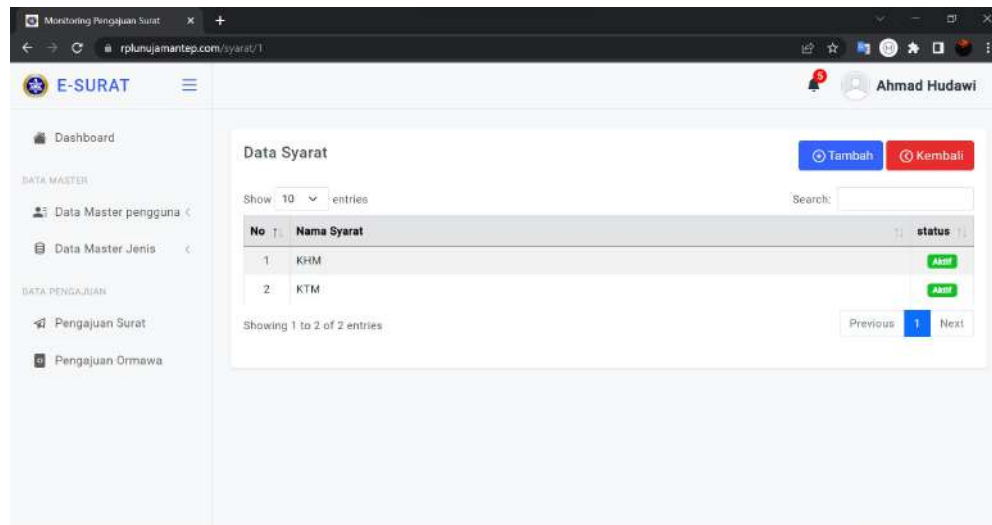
Monitoring Pengajuan Surat ×
rplunujamantep.com/syarat/1

E-SURAT

5

Ahmad Hudawi

Dashboard

DATA MASTER

Data Master pengguna

Data Master Jenis

DATA PENGAJUAN

Pengajuan Surat

Pengajuan Ormawa

Data Syarat

Tambah

Kembali

Show 10 entries

Search:

| No | Nama Syarat | status |
|---|---|---|
| 1 | KHM | Aktif |
| 2 | KTM | Aktif |

Showing 1 to 2 of 2 entries

Previous 1 Next